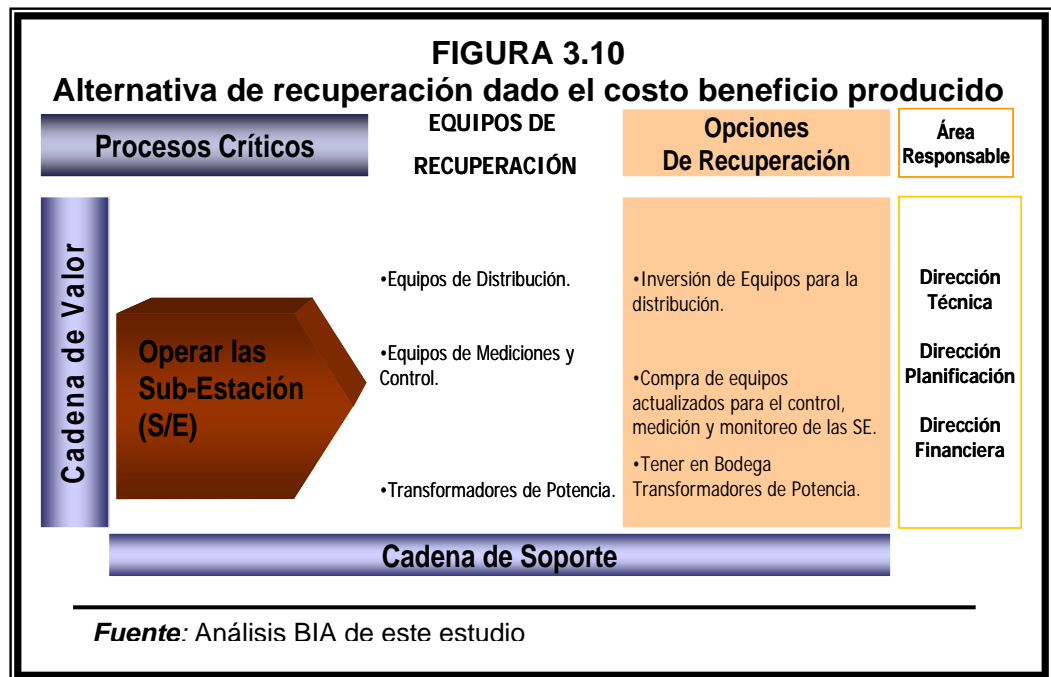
FIGURA 3.10
Alternativa de recuperación dado el costo beneficio producido

Procesos Críticos

EQUIPOS DE RECUPERACIÓN

Opciones De Recuperación

Área Responsable

Cadena de Valor

Operar las Sub-Estación (S/E)

•Equipos de Distribución.

•Equipos de Mediciones y Control.

•Transformadores de Potencia.

•Inversión de Equipos para la distribución.

•Compra de equipos actualizados para el control, medición y monitoreo de las SE.

•Tener en Bodega Transformadores de Potencia.

Dirección Técnica

Dirección Planificación

Dirección Financiera

Cadena de Soporte

Fuente: Análisis BIA de este estudio